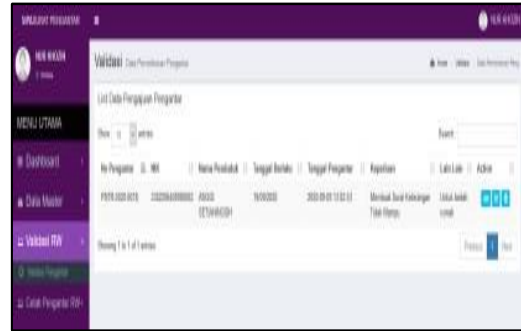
SIMULASI PENGAJUAN
NUR AHSIN
NUR AHSIN
MENU UTAMA
Dashboard
Data Master
Validasi RW
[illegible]
Cetak Pengantar RW
Validasi Data Permohonan Pengantar
Home Validasi Data Permohonan Pengantar
List Data Pengajuan Pengantar
Show 10 entries
Search:
| No Pengantar | ID. NIK | Nama Penduduk | Tanggal Berlaku | Tanggal Pengantar | Keperluan | Lain Lain | Action |
|---|---|---|---|---|---|---|---|
| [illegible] | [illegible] | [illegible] | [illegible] | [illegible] | Membuat Surat Keterangan Tidak Mampu | Untuk berkas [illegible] | |
Showing 1 to 1 of 1 entries
Previous 1 Next